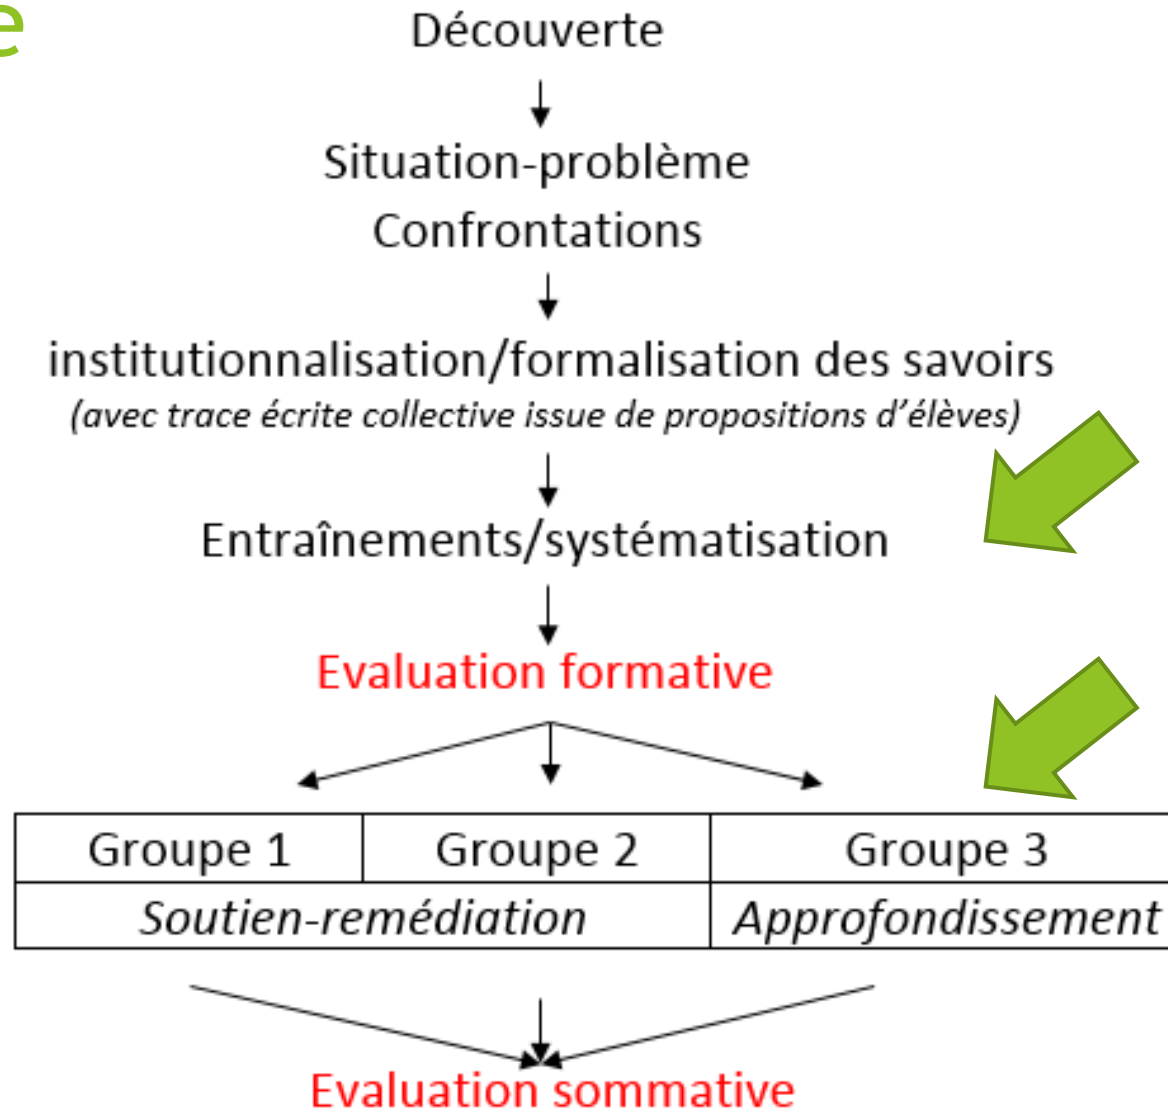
e

Découverte

Situation-problème
Confrontations

institutionnalisation/formalisation des savoirs
*(avec trace écrite collective issue de propositions d'élèves)*

Entraînements/systématisation

Evaluation formative

| Groupe 1 | Groupe 2 | Groupe 3 |
|---|---|---|
| *Soutien-remédiation* | | *Approfondissement* |

Evaluation sommative